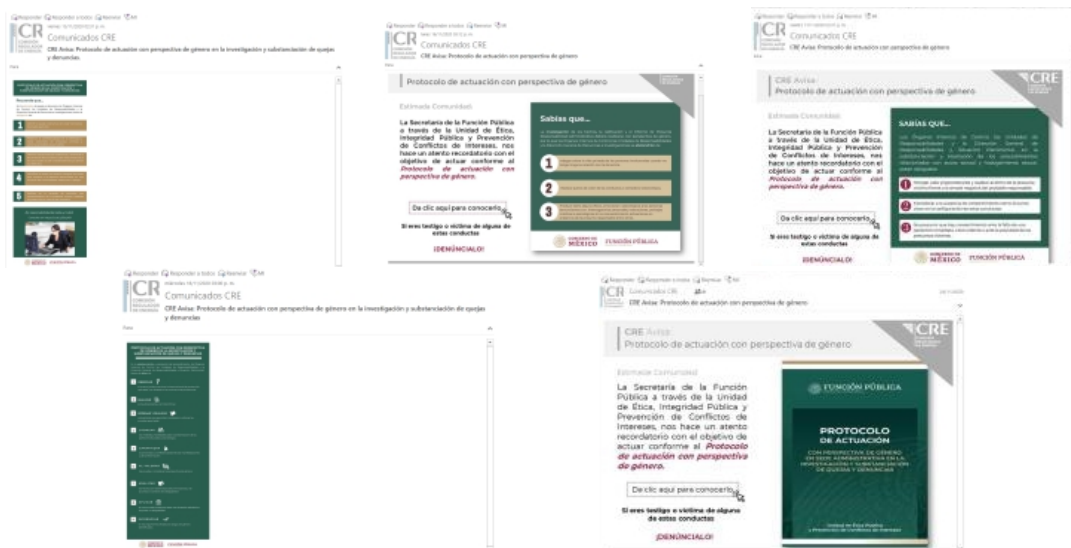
Comunicados CRE

CRE Avisa: Protocolo de actuación con perspectiva de género en la investigación y substanciación de quejas y denuncias.

Comunicados CRE

CRE Avisa: Protocolo de actuación con perspectiva de género

Protocolo de actuación con perspectiva de género

Estimada Comunidad:

La Secretaría de la Función Pública a través de la Unidad de Ética, Integridad Pública y Prevención de Conflictos de Intereses, nos hace un atento recordatorio con el objetivo de actuar conforme al *Protocolo de actuación con perspectiva de género.*

Sabías que...

1

2

3

Da clic aquí para conocerlo

Si eres testigo o víctima de alguna de estas conductas

¡DENÚNCIALO!

GOBIERNO DE MÉXICO FUNCIÓN PÚBLICA

Comunicados CRE

CRE Avisa: Protocolo de actuación con perspectiva de género

CRE Avisa:
Protocolo de actuación con perspectiva de género

CRE

Estimada Comunidad:

La Secretaría de la Función Pública a través de la Unidad de Ética, Integridad Pública y Prevención de Conflictos de Intereses, nos hace un atento recordatorio con el objetivo de actuar conforme al *Protocolo de actuación con perspectiva de género.*

SABÍAS QUE...

Da clic aquí para conocerlo

Si eres testigo o víctima de alguna de estas conductas

¡DENÚNCIALO!

GOBIERNO DE MÉXICO FUNCIÓN PÚBLICA

Comunicados CRE

CRE Avisa: Protocolo de actuación con perspectiva de género en la investigación y substanciación de quejas y denuncias

Comunicados CRE

CRE Avisa: Protocolo de actuación con perspectiva de género

CRE Avisa:
Protocolo de actuación con perspectiva de género

CRE

Estimada Comunidad:

La Secretaría de la Función Pública a través de la Unidad de Ética, Integridad Pública y Prevención de Conflictos de Intereses, nos hace un atento recordatorio con el objetivo de actuar conforme al *Protocolo de actuación con perspectiva de género.*

FUNCIÓN PÚBLICA

PROTOCOLO DE ACTUACIÓN

CON PERSPECTIVA DE GÉNERO EN SEDE ADMINISTRATIVA EN LA INVESTIGACIÓN Y SUBSTANCIACIÓN DE QUEJAS Y DENUNCIAS

Unidad de Ética Pública y Prevención de Conflictos de Intereses

Da clic aquí para conocerlo

Si eres testigo o víctima de alguna de estas conductas

¡DENÚNCIALO!